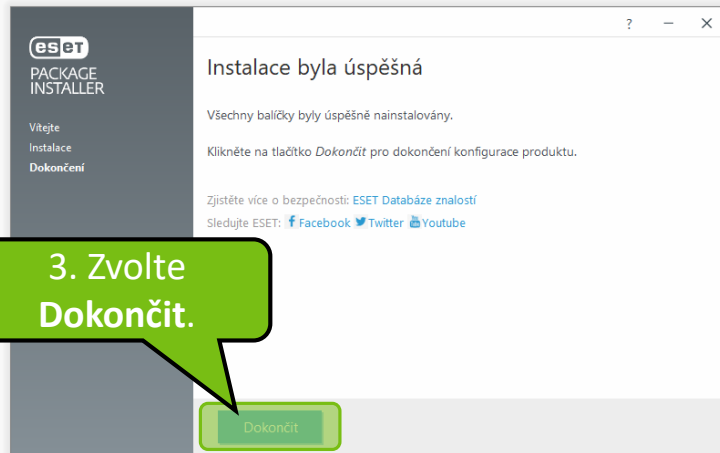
eset
PACKAGE INSTALLER

Vítejte
Instalace
Dokončení

? — ✕

Instalace byla úspěšná

Všechny balíčky byly úspěšně nainstalovány.

Klikněte na tlačítko *Dokončit* pro dokončení konfigurace produktu.

Zjistěte více o bezpečnosti: ESET Databáze znalostí
Sledujte ESET: Facebook Twitter Youtube

3. Zvolte **Dokončit**.

Dokončit